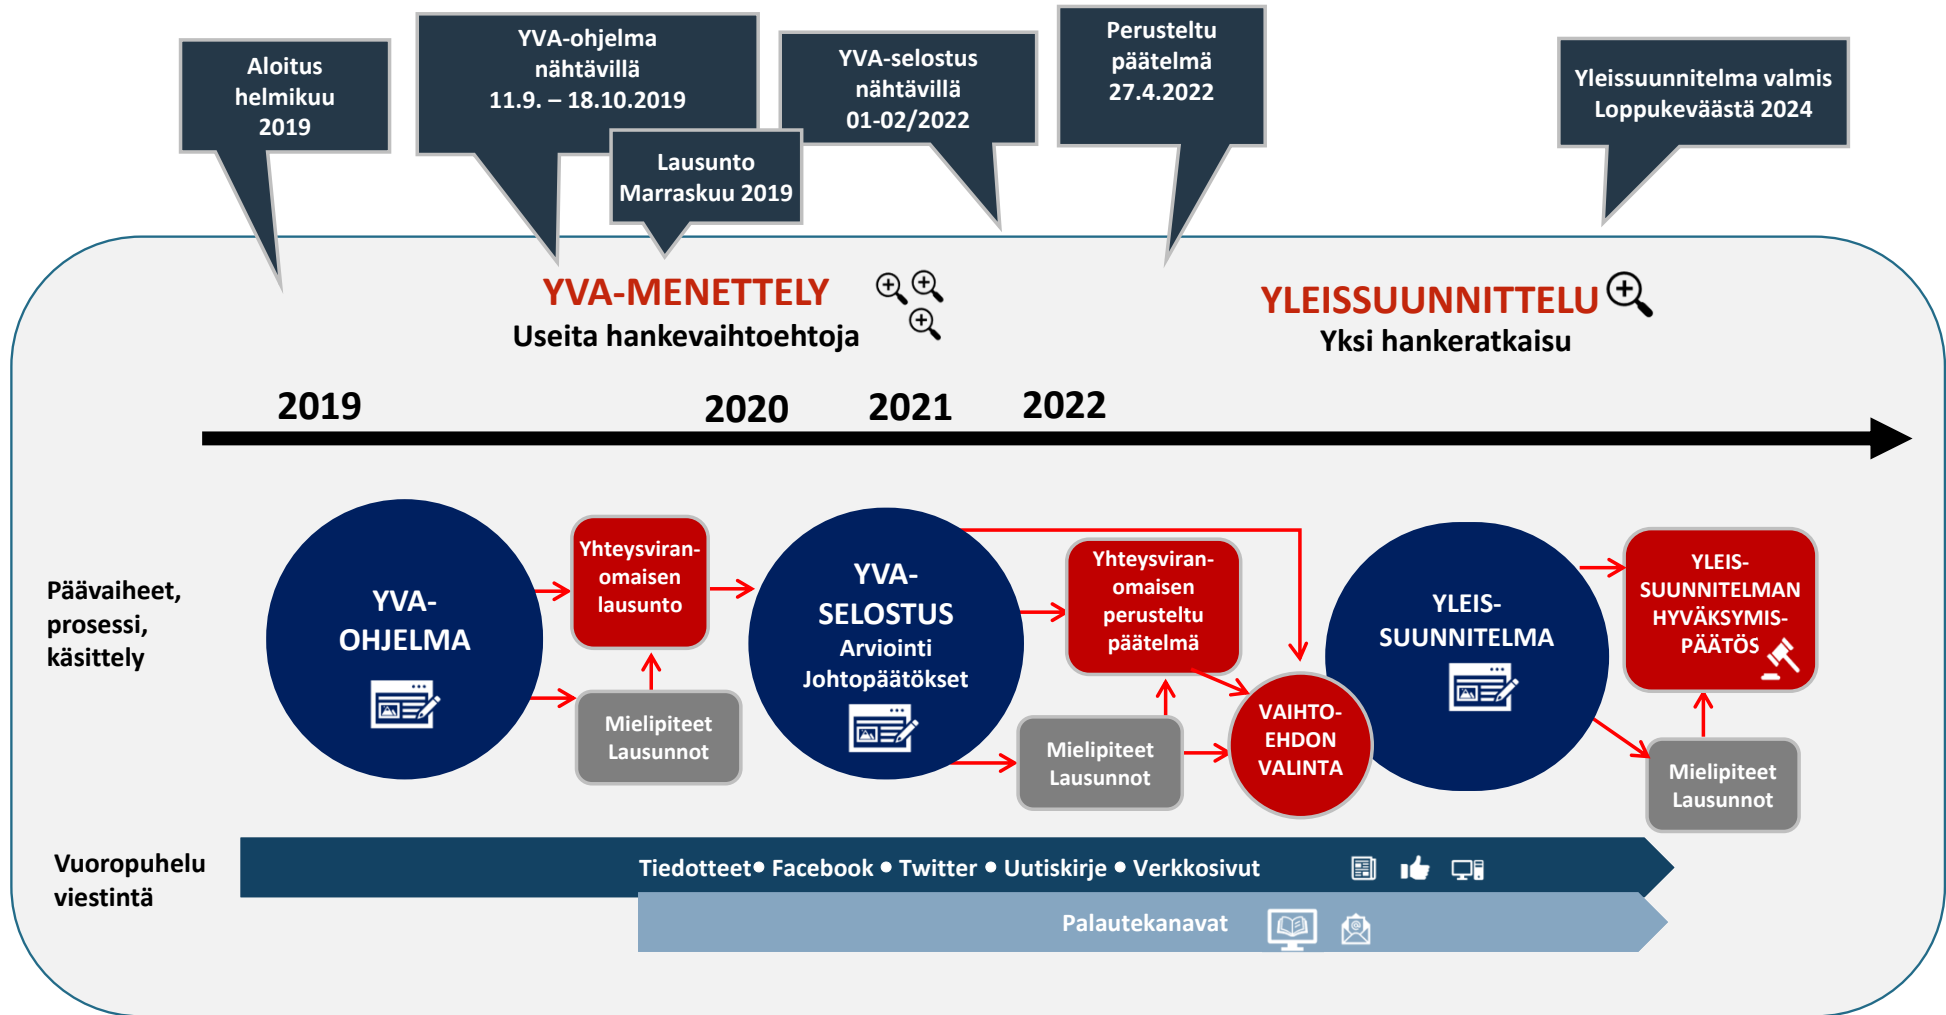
Aloitus helmikuu 2019

YVA-ohjelma nähtävillä 11.9. – 18.10.2019

Lausunto Marraskuu 2019

YVA-selostus nähtävillä 01-02/2022

Perusteltu päätelmä 27.4.2022

Yleissuunnitelma valmis Loppukeväästä 2024

YVA-MENETTELY
Useita hankevaihtoehtoja

YLEISSUUNNITTELU
Yksi hankeratkaisu

2019 2020 2021 2022

Päävaiheet, prosessi, käsittely

YVA-OHJELMA

Yhteysviranomaisen lausunto

Mielipiteet Lausunnot

YVA-SELOSTUS Arviointi Johtopäätökset

Yhteysviranomaisen perusteltu päätelmä

Mielipiteet Lausunnot

VAIHTOEHDON VALINTA

YLEISSUUNNITELMA

YLEISSUUNNITELMAN HYVÄKSYMISPÄÄTÖS

Mielipiteet Lausunnot

Vuoropuhelu viestintä

Tiedotteet• Facebook • Twitter • Uutiskirje • Verkkosivut

Palautekanavat